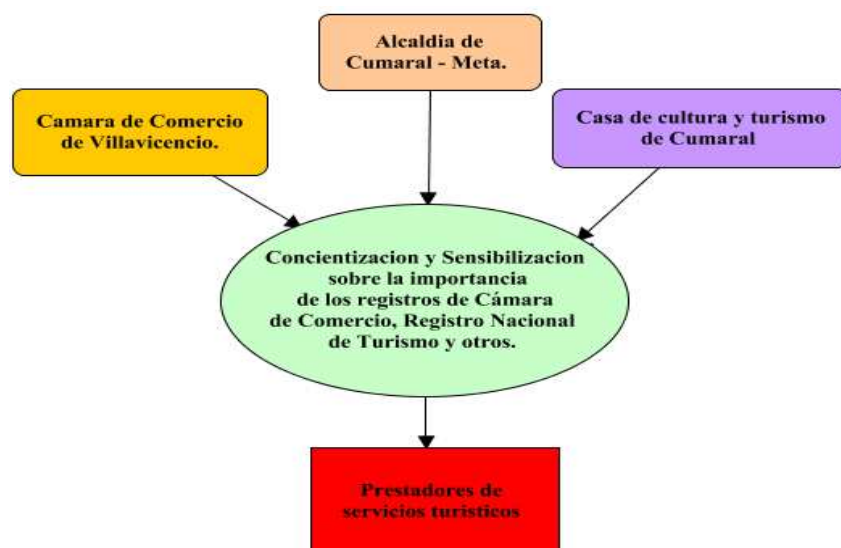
Alcaldia de Cumaral - Meta.

Camara de Comercio de Villavicencio.

Casa de cultura y turismo de Cumaral

Concientizacion y Sensibilizacion sobre la importancia de los registros de Cámara de Comercio, Registro Nacional de Turismo y otros.

Prestadores de servicios turisticos